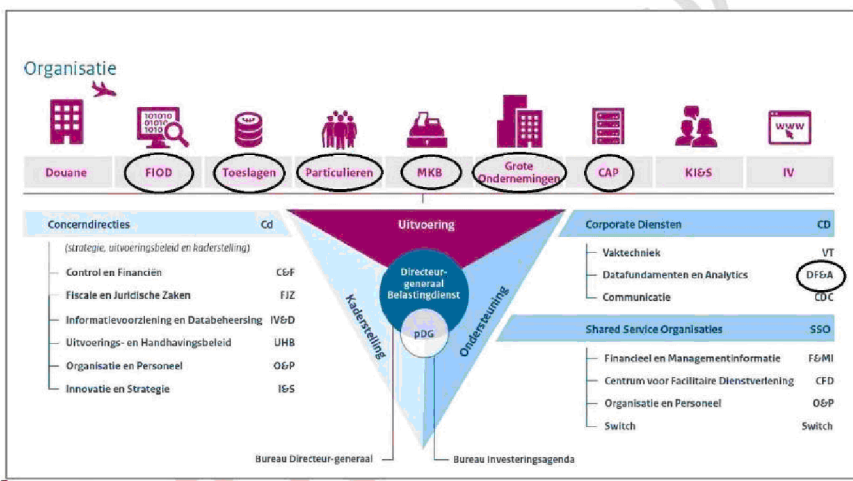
Organisatie

101010 01010 10101

WWW

Douane

FIOD

Toeslagen

Particulieren

MKB

Grote Ondernemingen

CAP

KI&S

IV

Concerndirecties | Cd

(strategie, uitvoeringsbeleid en kaderstelling)

Control en Financiën | C&F
Fiscale en Juridische Zaken | FJZ
Informatievoorziening en Databeheersing | IV&D
Uitvoerings- en Handhavingsbeleid | UHB
Organisatie en Personeel | O&P
Innovatie en Strategie | I&S

Uitvoering

Kaderstelling

Ondersteuning

Directeur-generaal Belastingdienst

pDG

Corporate Diensten | CD

Vaktechniek | VT
Datafundamenten en Analytics | DF&A
Communicatie | CDC

Shared Service Organisaties | SSO

Financieel en Managementinformatie | F&MI
Centrum voor Facilitaire Dienstverlening | CFD
Organisatie en Personeel | O&P
Switch | Switch

Bureau Directeur-generaal

Bureau Investeringsagenda